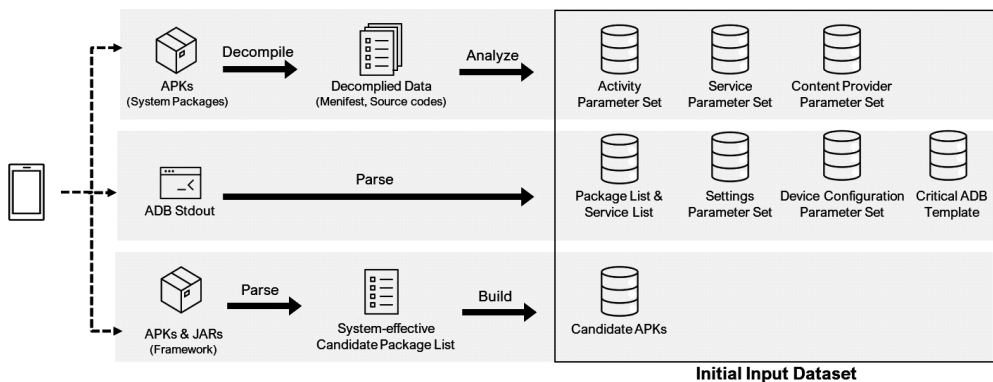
APKs
(System Packages)

Decompile

Decomplied Data
(Menifest, Source codes)

Analyze

Activity Parameter Set

Service Parameter Set

Content Provider Parameter Set

ADB Stdout

Parse

Package List & Service List

Settings Parameter Set

Device Configuration Parameter Set

Critical ADB Template

APKs & JARs
(Framework)

Parse

System-effective Candidate Package List

Build

Candidate APKs

Initial Input Dataset